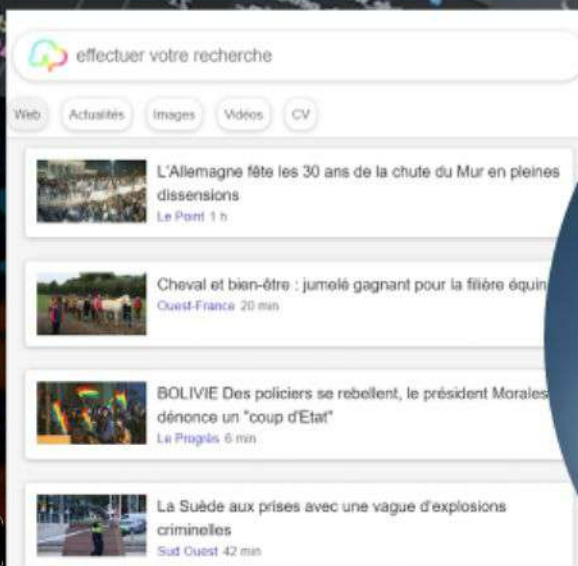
effectuer votre recherche

Web Actualités Images Vidéos CV

L'Allemagne fête les 30 ans de la chute du Mur en pleines dissensions
Le Point 1 h

Cheval et bien-être : jumelé gagnant pour la filière équin
Ouest-France 20 min

BOLIVIE Des policiers se rebellent, le président Morales dénonce un "coup d'Etat"
Le Progrès 6 min

La Suède aux prises avec une vague d'explosions criminelles
Sud Ouest 42 min